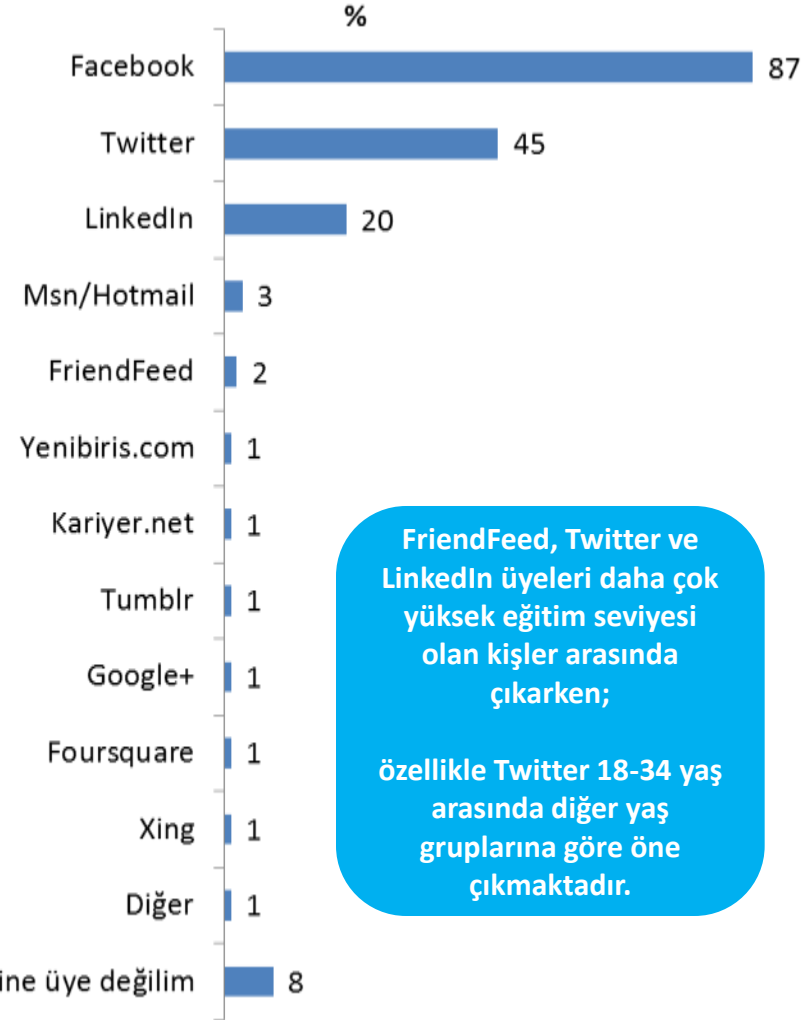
%

| | % |
|---|---|
| Facebook | 87 |
| Twitter | 45 |
| LinkedIn | 20 |
| Msn/Hotmail | 3 |
| FriendFeed | 2 |
| Yenibiris.com | 1 |
| Kariyer.net | 1 |
| Tumblr | 1 |
| Google+ | 1 |
| Foursquare | 1 |
| Xing | 1 |
| Diğer | 1 |
| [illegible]ine üye değilim | 8 |

FriendFeed, Twitter ve LinkedIn üyeleri daha çok yüksek eğitim seviyesi olan kişler arasında çıkarken;

özellikle Twitter 18-34 yaş arasında diğer yaş gruplarına göre öne çıkmaktadır.